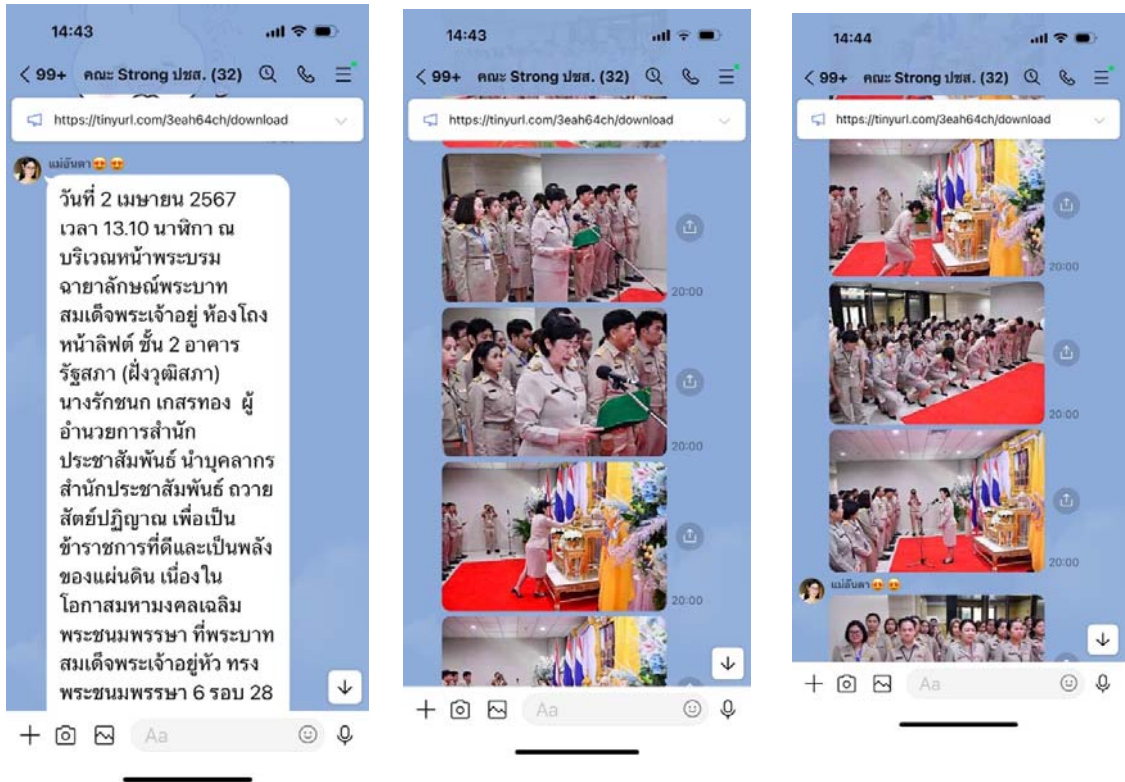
14:43

< 99+ คณะ Strong ปชส. (32)

https://tinyurl.com/3eah64ch/download

แม่อันดา😍😍

วันที่ 2 เมษายน 2567 เวลา 13.10 นาฬิกา ณ บริเวณหน้าพระบรมฉายาลักษณ์พระบาทสมเด็จพระเจ้าอยู่ ห้องโถงหน้าลิฟต์ ชั้น 2 อาคารรัฐสภา (ฝั่งวุฒิสภา) นางรักชนก เกสรทอง ผู้อำนวยการสำนักประชาสัมพันธ์ นำบุคลากรสำนักประชาสัมพันธ์ ถวายสัตย์ปฏิญาณ เพื่อเป็นข้าราชการที่ดีและเป็นพลังของแผ่นดิน เนื่องในโอกาสมหามงคลเฉลิมพระชนมพรรษา ที่พระบาทสมเด็จพระเจ้าอยู่หัว ทรงพระชนมพรรษา 6 รอบ 28

Aa

14:43

< 99+ คณะ Strong ปชส. (32)

https://tinyurl.com/3eah64ch/download

20:00

20:00

20:00

Aa

14:44

< 99+ คณะ Strong ปชส. (32)

https://tinyurl.com/3eah64ch/download

20:00

20:00

20:00

แม่อันดา😍😍

Aa